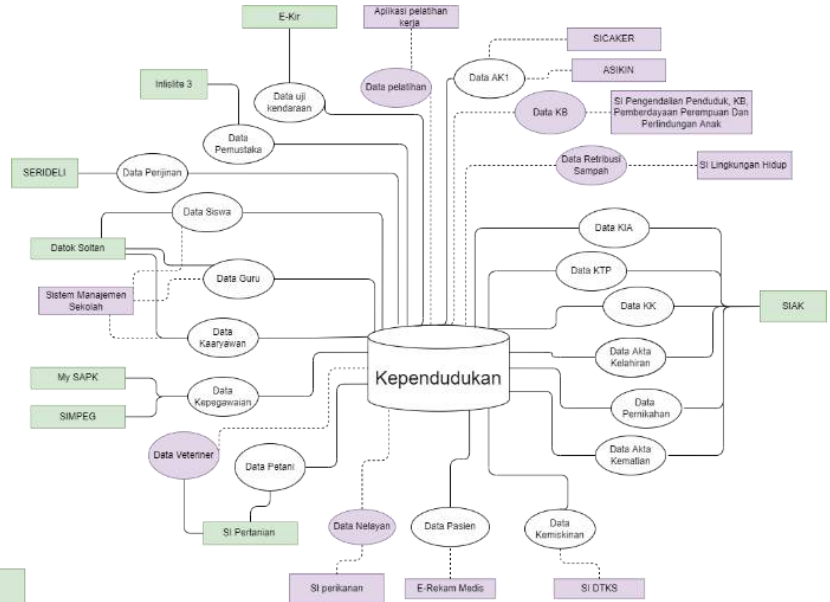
E-Kir

Aplikasi pelatihan kerja

SICAKER

ASIKIN

Inlislite 3

Data uji kendaraan

Data pelatihan

Data AK1

Data KB

SI Pengendalian Penduduk, KB, Pemberdayaan Perempuan Dan Perlindungan Anak

Data Pemustaka

SERIDELI

Data Perijinan

Data Retribusi Sampah

SI Lingkungan Hidup

Data Siswa

Data KIA

Datok Soltan

Data KTP

Data Guru

Sistem Manajemen Sekolah

Data KK

SIAK

Data Kaaryawan

Kependudukan

Data Akta Kelahiran

My SAPK

Data Kepegawaian

Data Pernikahan

SIMPEG

Data Akta Kematian

Data Veteriner

Data Petani

SI Pertanian

Data Nelayan

Data Pasien

Data Kemiskinan

SI perikanan

E-Rekam Medis

SI DTKS